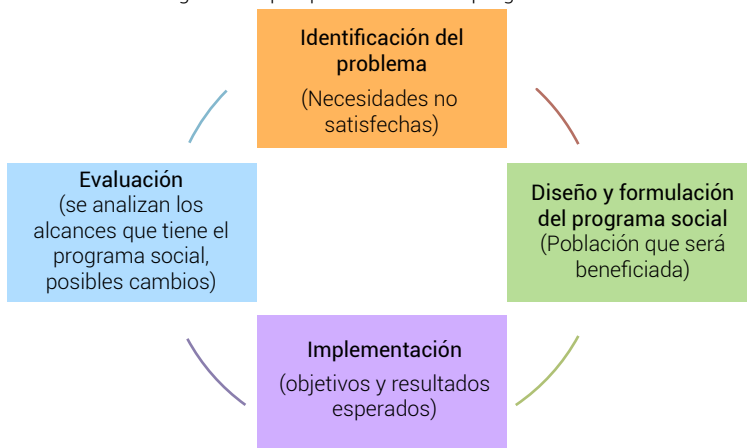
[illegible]

Identificación del problema
(Necesidades no satisfechas)

Diseño y formulación del programa social
(Población que será beneficiada)

Implementación
(objetivos y resultados esperados)

Evaluación
(se analizan los alcances que tiene el programa social, posibles cambios)